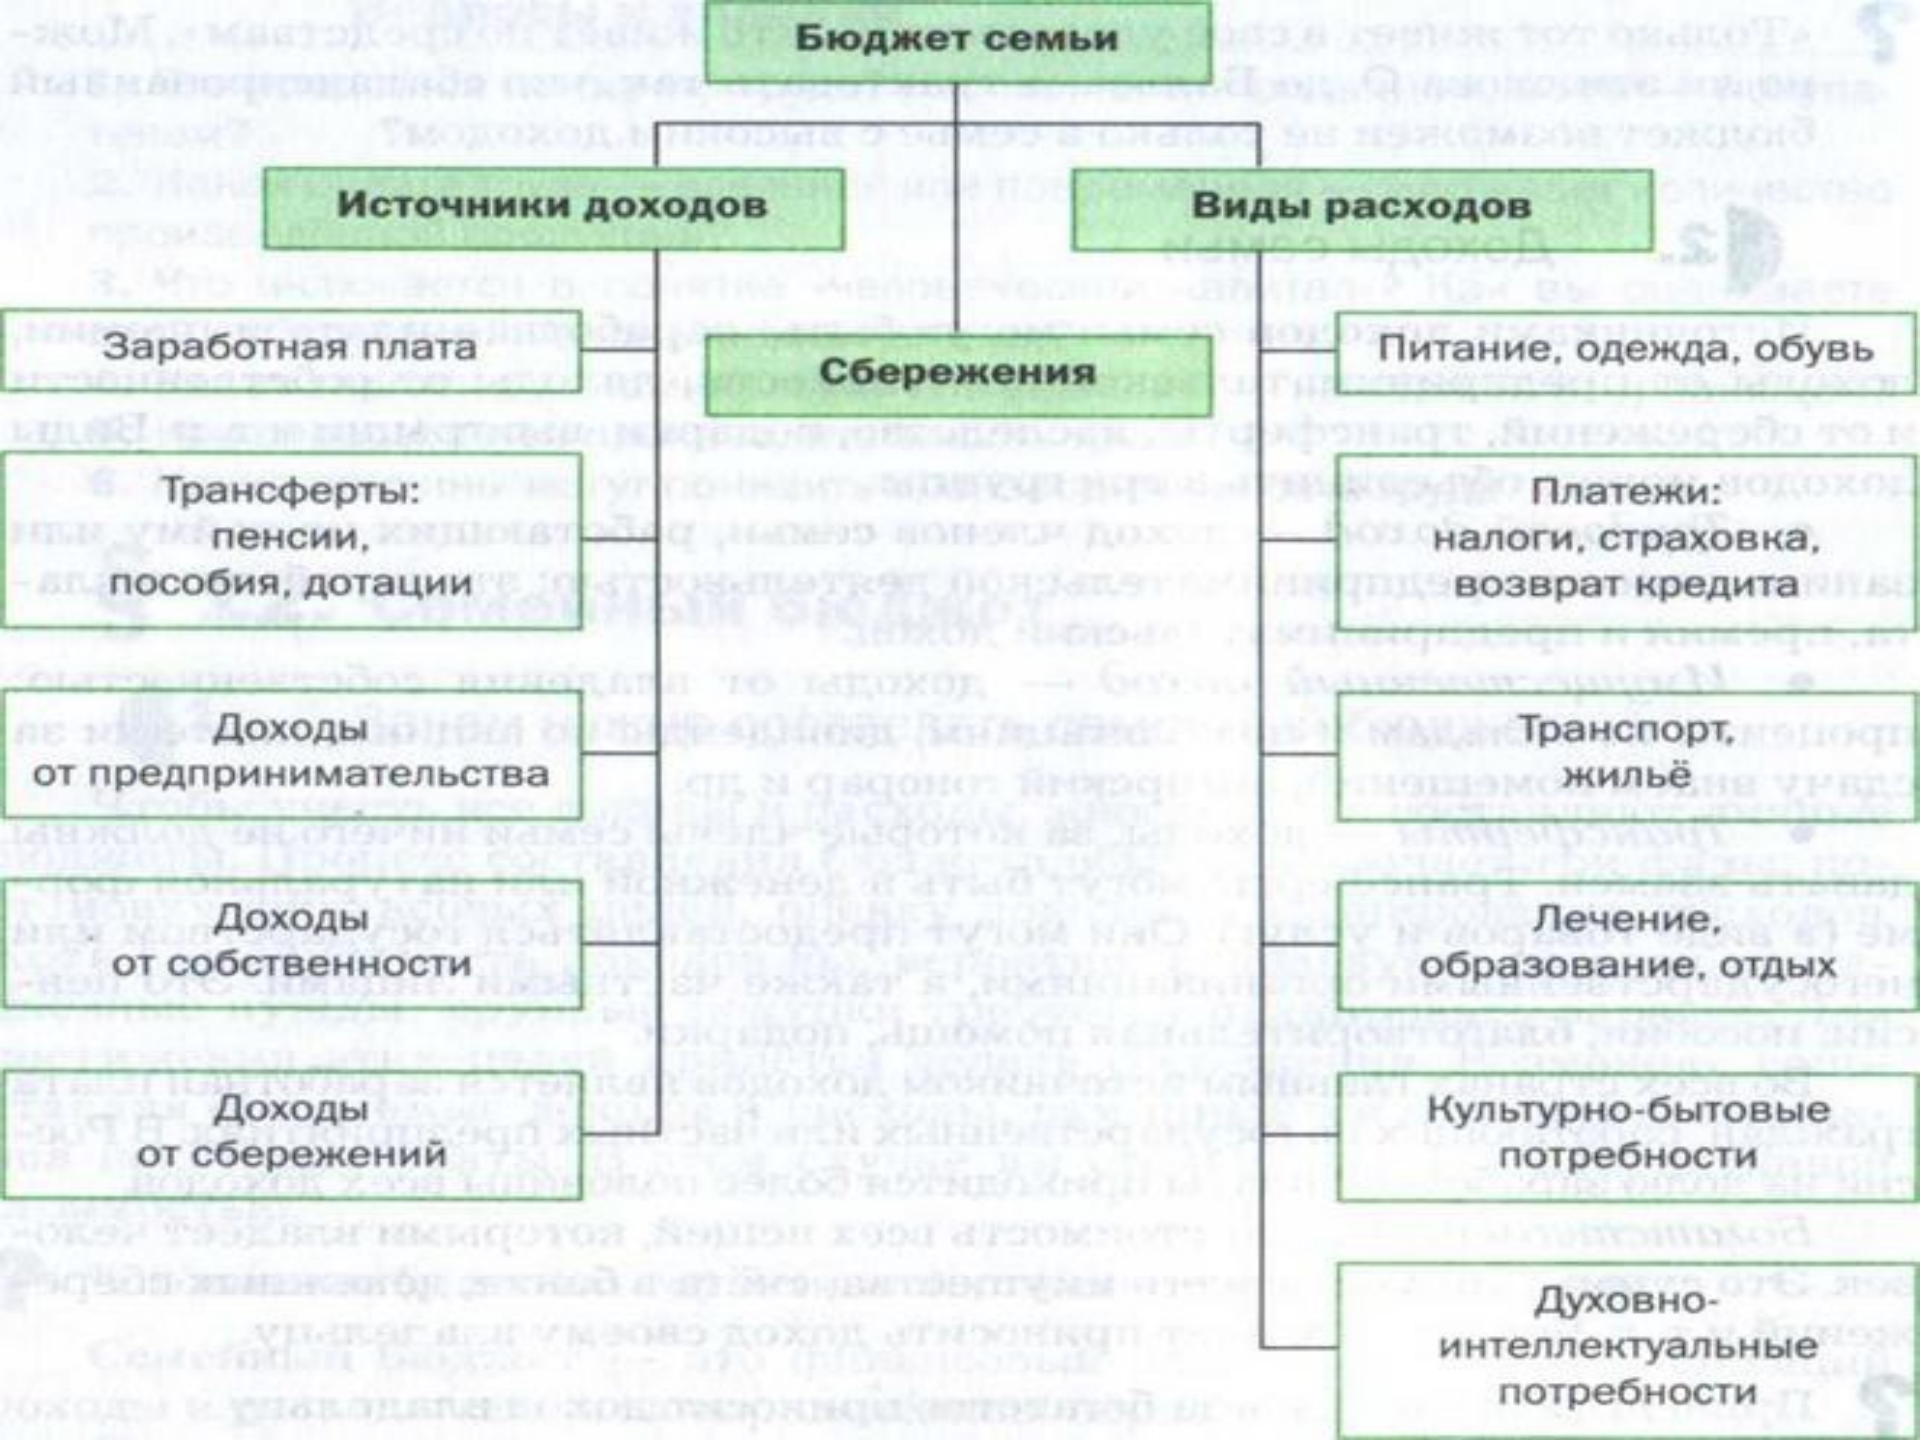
Бюджет семьи

Источники доходов

Виды расходов

Заработная плата

Сбережения

Питание, одежда, обувь

Трансферты: пенсии, пособия, дотации

Платежи: налоги, страховка, возврат кредита

Доходы от предпринимательства

Транспорт, жильё

Доходы от собственности

Лечение, образование, отдых

Доходы от сбережений

Культурно-бытовые потребности

Духовно-интеллектуальные потребности